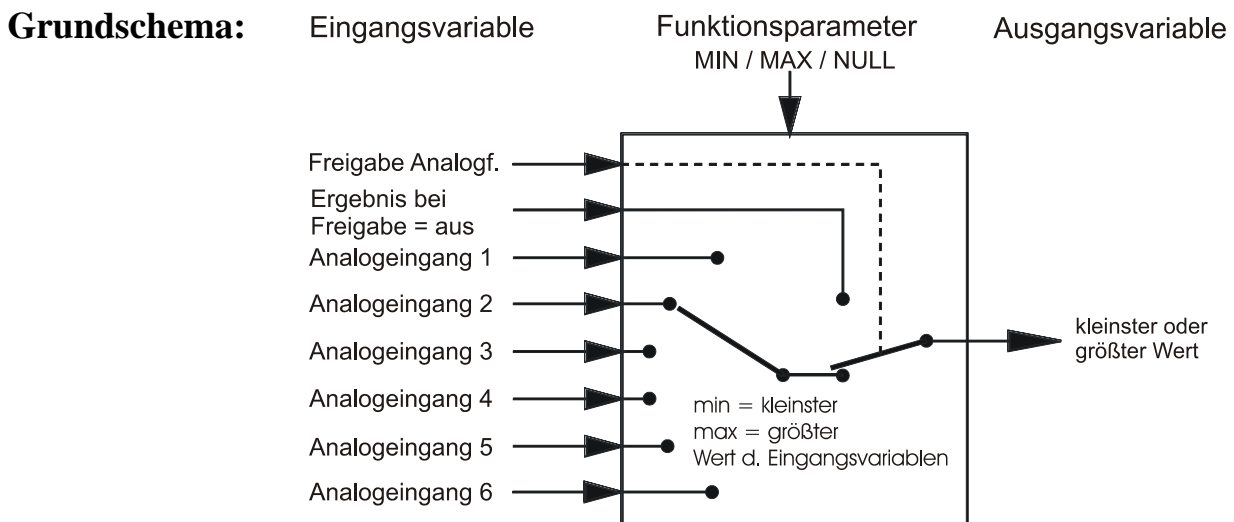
**Grundschema:** Eingangsvariable Funktionsparameter MIN / MAX / NULL Ausgangsvariable

Freigabe Analogf.

Ergebnis bei Freigabe = aus

Analogeingang 1

Analogeingang 2

Analogeingang 3

Analogeingang 4

Analogeingang 5

Analogeingang 6

min = kleinster
max = größter
Wert d. Eingangsvariablen

kleinster oder größter Wert